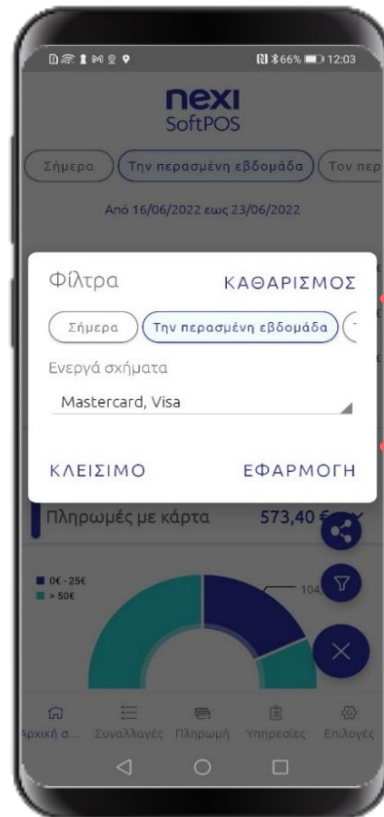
66% 12:03

nexi
SoftPOS

Σήμερα Την περασμένη εβδομάδα Τον περ

Από 16/06/2022 εως 23/06/2022

Φίλτρα ΚΑΘΑΡΙΣΜΟΣ

Σήμερα Την περασμένη εβδομάδα

Ενεργά σχήματα

Mastercard, Visa

ΚΛΕΙΣΙΜΟ ΕΦΑΡΜΟΓΗ

Πληρωμές με κάρτα 573,40 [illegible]

0€ - 25€
> 50€

104

Αρχική σ... Συναλλαγές Πληρωμή Υπηρεσίες Επιλογές